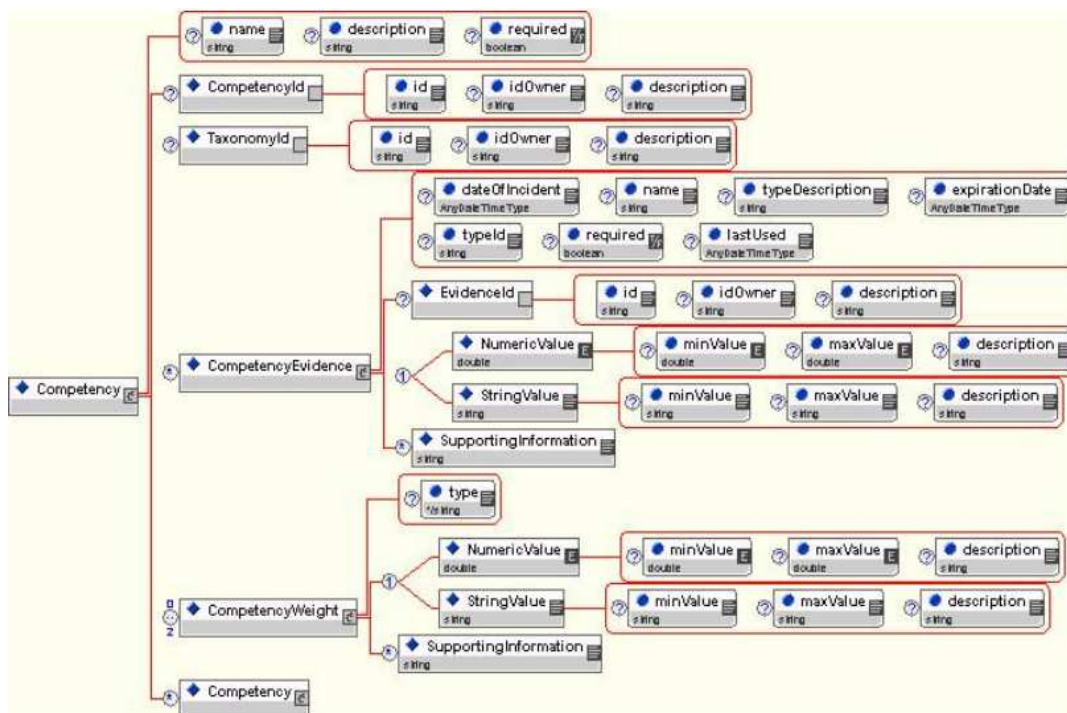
name
string

description
string

required
boolean

CompetencyId

id
string

idOwner
string

description
string

TaxonomyId

id
string

idOwner
string

description
string

dateOfIncident
AnyDateTimeType

name
string

typeDescription
string

expirationDate
AnyDateTimeType

typeId
string

required
boolean

lastUsed
AnyDateTimeType

EvidenceId

id
string

idOwner
string

description
string

Competency

CompetencyEvidence

NumericValue
double

minValue
double

maxValue
double

description
string

1

StringValue
string

minValue
string

maxValue
string

description
string

SupportingInformation
string

type
string

NumericValue
double

minValue
double

maxValue
double

description
string

0
2

CompetencyWeight

1

StringValue
string

minValue
string

maxValue
string

description
string

SupportingInformation
string

Competency